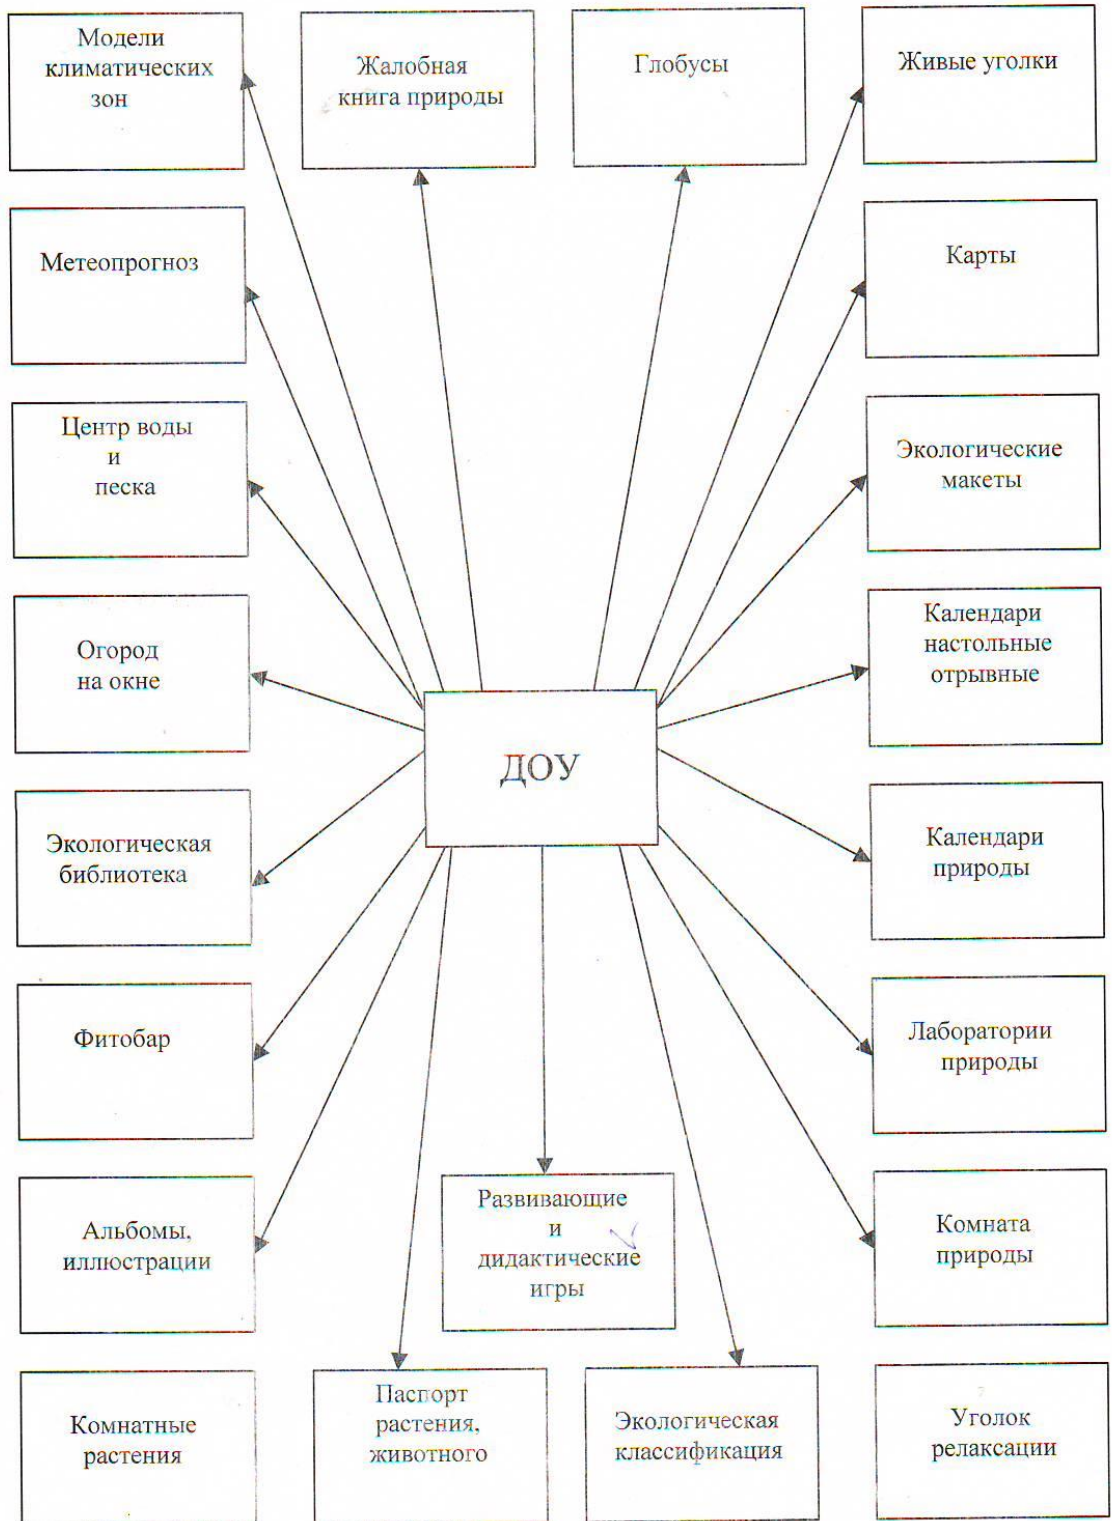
Модели климатических зон

Жалобная книга природы

Глобусы

Живые уголки

Метеопрогноз

Карты

Центр воды и песка

Экологические макеты

Огород на окне

Календари настольные отрывные

ДОУ

Экологическая библиотека

Календари природы

Фитобар

Лаборатории природы

Альбомы, иллюстрации

Развивающие и дидактические игры

Комната природы

Комнатные растения

Паспорт растения, животного

Экологическая классификация

Уголок релаксации